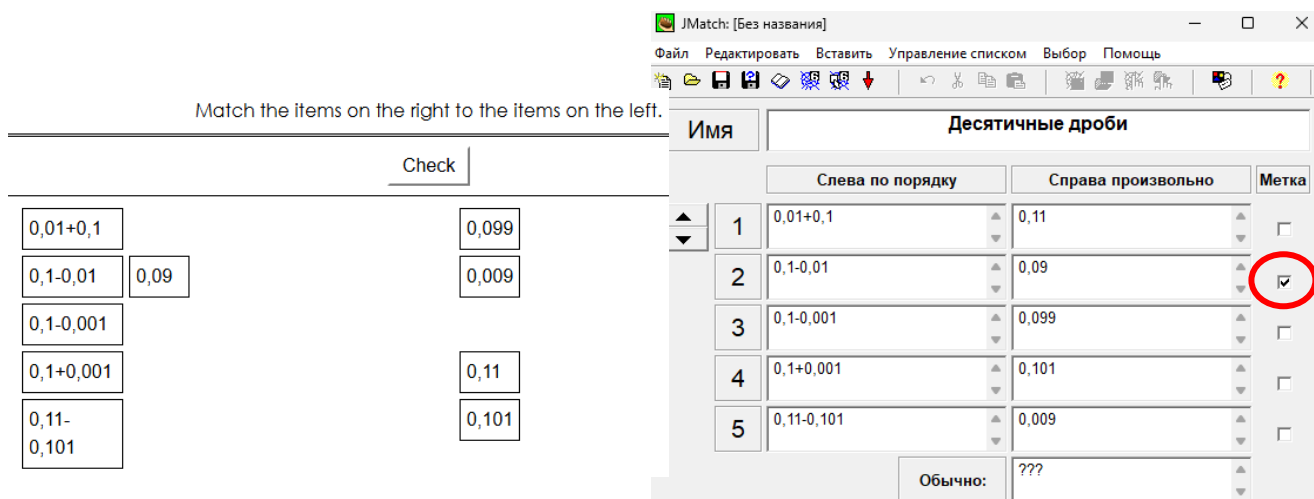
Match the items on the right to the items on the left.

Check

| | | |
|---|---|---|
| 0,01+0,1 | | 0,099 |
| 0,1-0,01 | 0,09 | 0,009 |
| 0,1-0,001 | | |
| 0,1+0,001 | | 0,11 |
| 0,11-0,101 | | 0,101 |

JMatch: [Без названия]

Файл Редактировать Вставить Управление списком Выбор Помощь

Имя Десятичные дроби

| | Слева по порядку | Справа произвольно | Метка |
|---|---|---|---|
| 1 | 0,01+0,1 | 0,11 | ☐ |
| 2 | 0,1-0,01 | 0,09 | ☑ |
| 3 | 0,1-0,001 | 0,099 | ☐ |
| 4 | 0,1+0,001 | 0,101 | ☐ |
| 5 | 0,11-0,101 | 0,009 | ☐ |

Обычно: ???